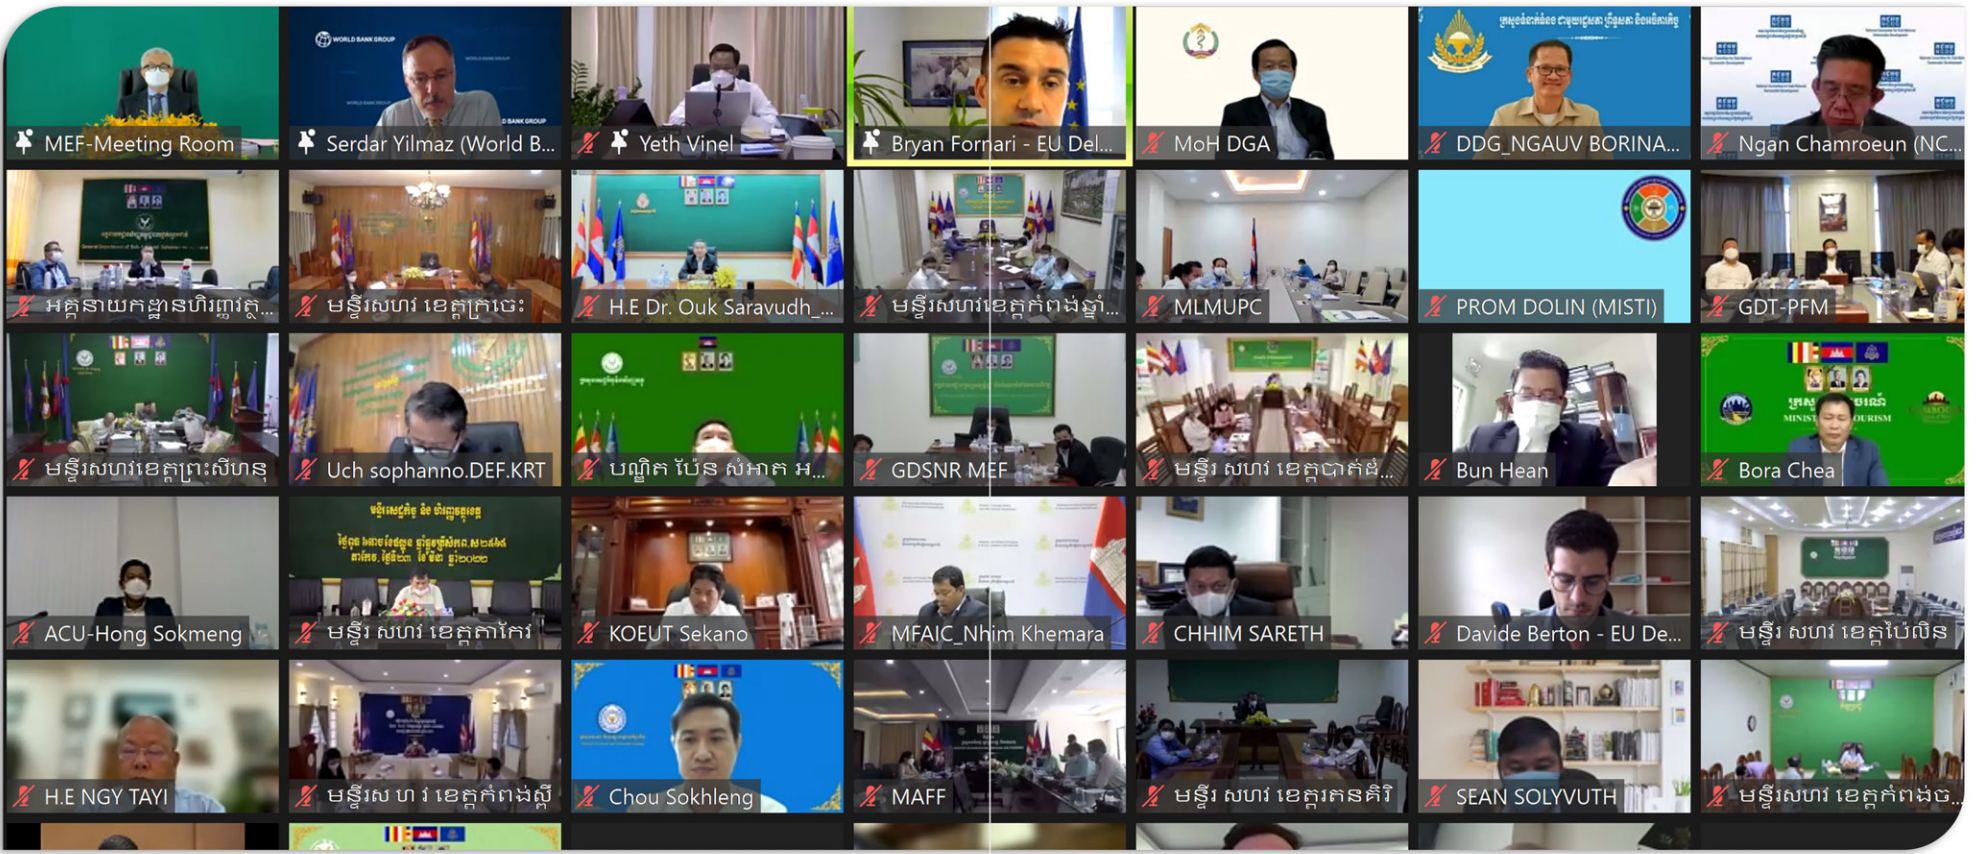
MEF-Meeting Room
Serdar Yilmaz (World B...
Yeth Vinel
Bryan Fornari - EU Del...
MoH DGA
DDG_NGAUV BORINA...
Ngan Chamroeun (NC...
អគ្គនាយកដ្ឋានហិរញ្ញវត្ថុ...
មន្ទីរសហវ ខេត្តក្រចេះ
H.E Dr. Ouk Saravudh_...
មន្ទីរសហវខេត្តកំពង់ឆ្នាំ...
MLMUPC
PROM DOLIN (MISTI)
GDT-PFM
មន្ទីរសហវខេត្តព្រះសីហនុ
Uch sophanno.DEF.KRT
បណ្ឌិត ប៉ែន សំអាត អ...
GDSNR MEF
មន្ទីរ សហវ ខេត្តបាត់ដំ...
Bun Hean
Bora Chea
ACU-Hong Sokmeng
មន្ទីរ សហវ ខេត្តតាកែវ
KOEUT Sekano
MFAIC_Nhim Khemara
CHHIM SARETH
Davide Berton - EU De...
មន្ទីរ សហវ ខេត្តប៉ៃលិន
H.E NGY TAYI
មន្ទីរស ហ វ ខេត្តកំពង់ស្ពឺ
Chou Sokhleng
MAFF
មន្ទីរ សហវ ខេត្តរតនគិរី
SEAN SOLYVUTH
មន្ទីរសហវ ខេត្តកំពង់ច...